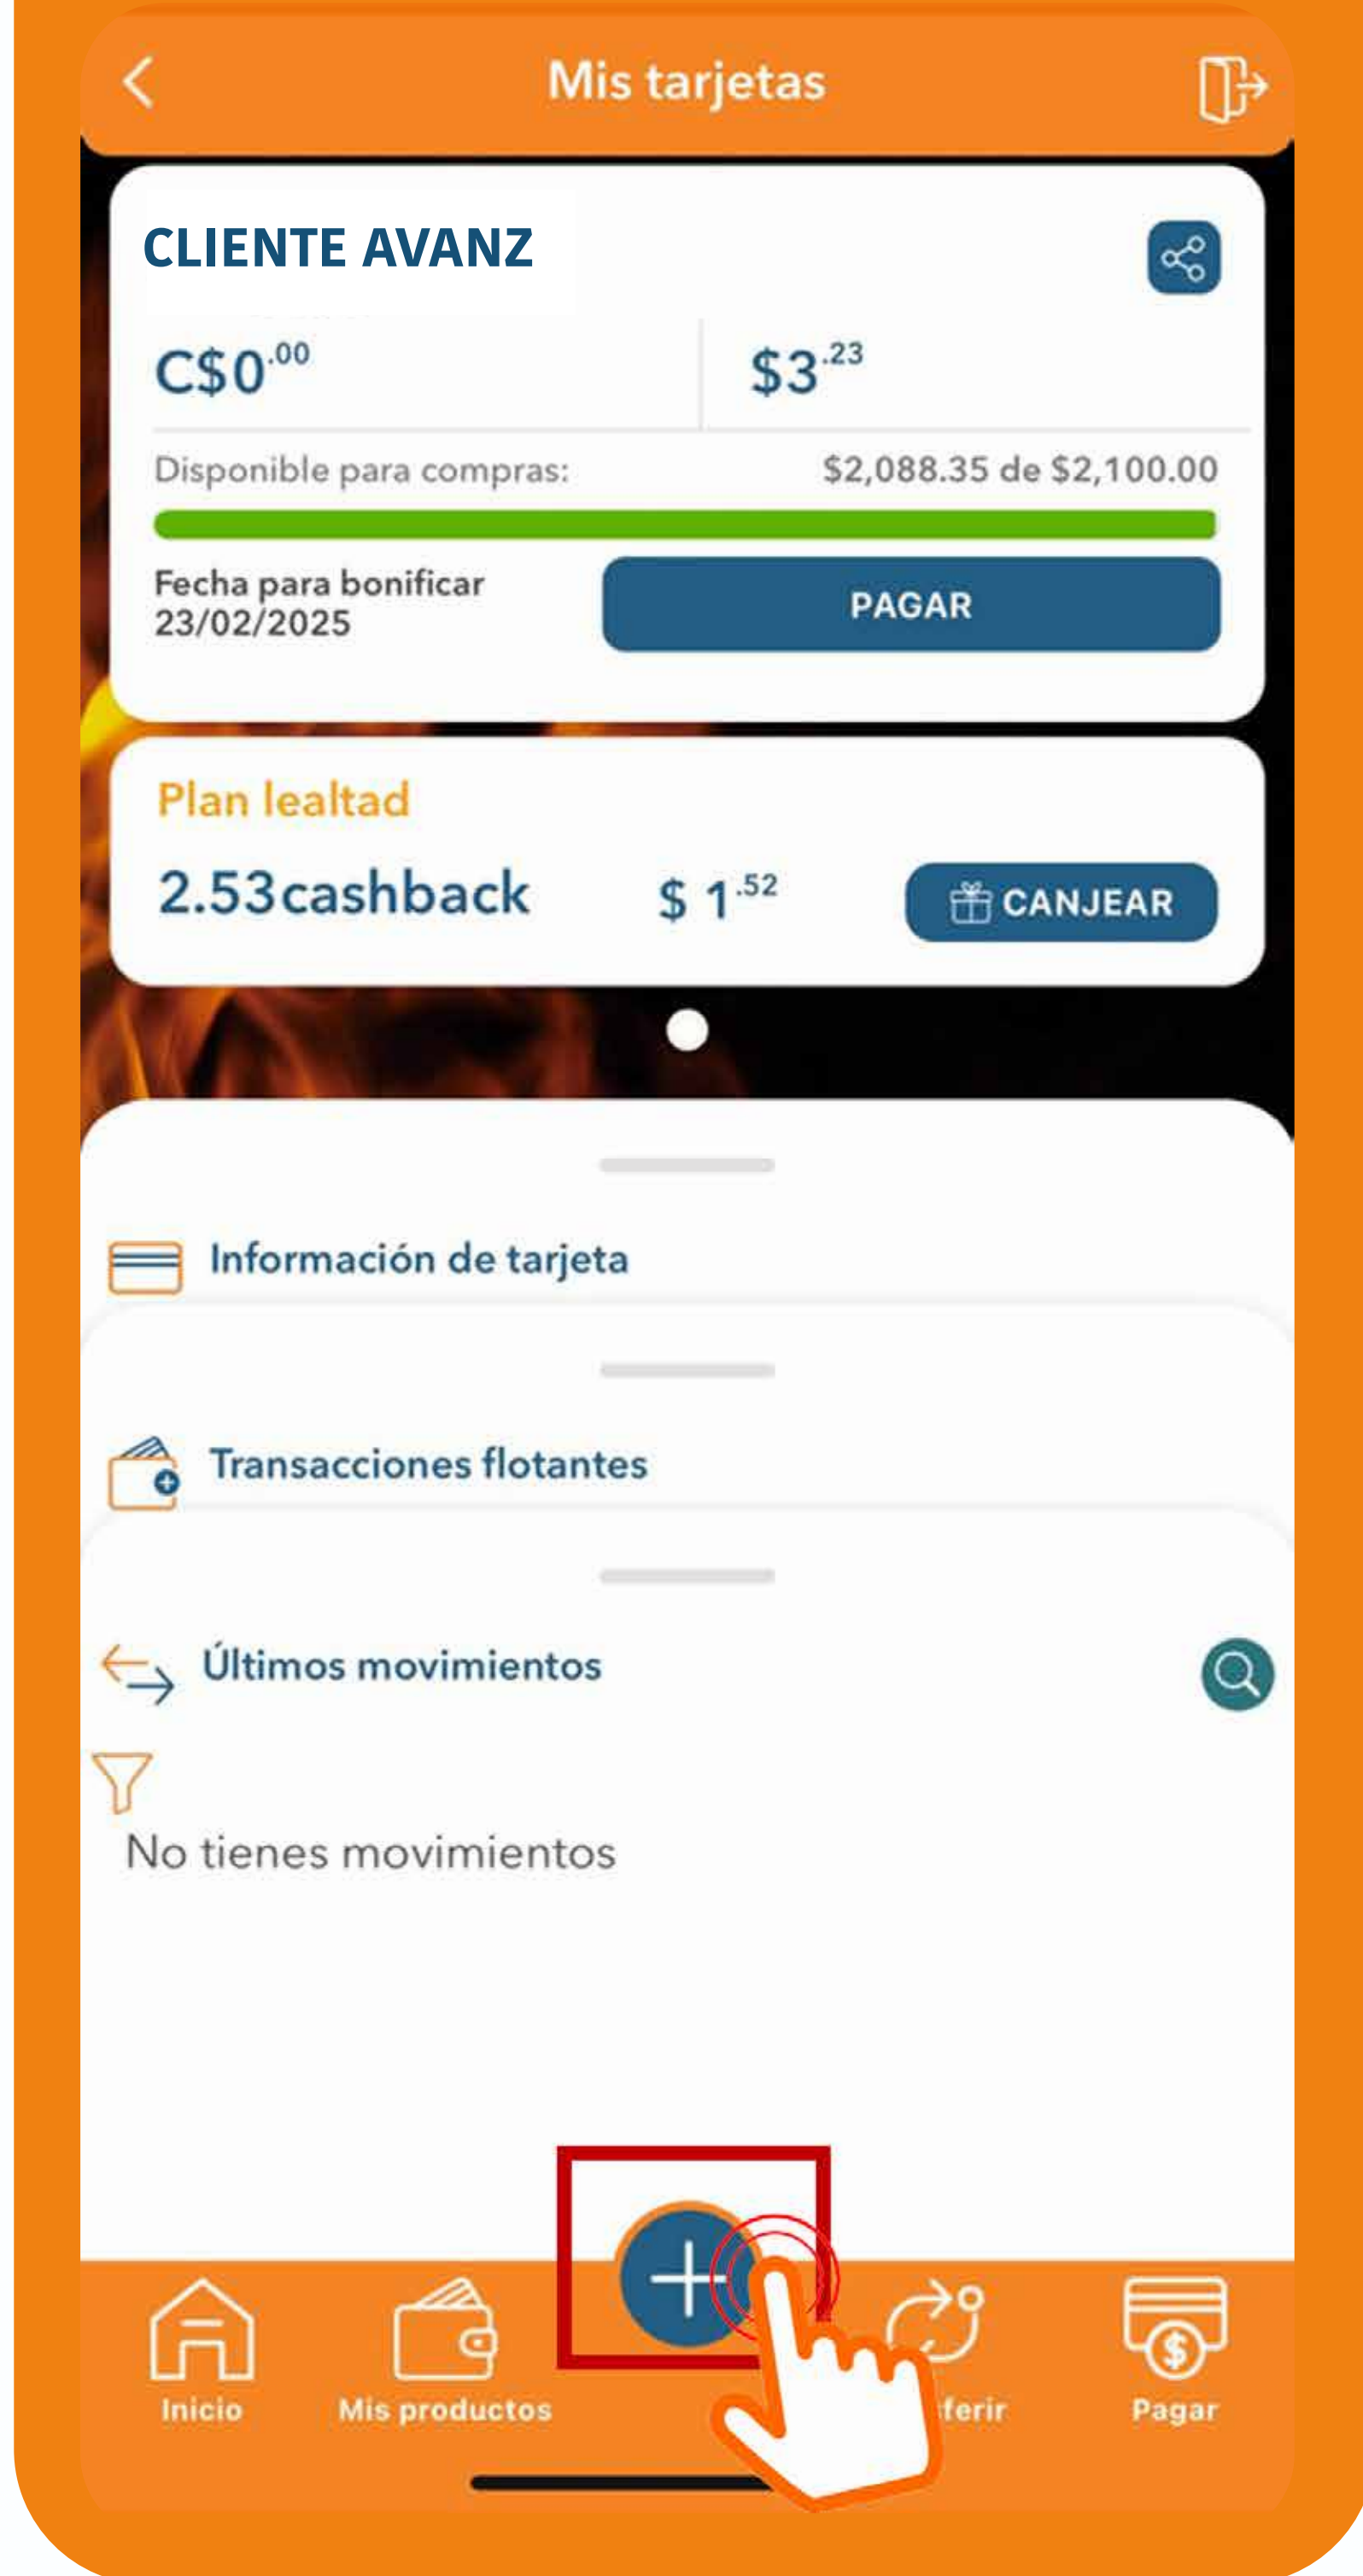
Mis tarjetas

CLIENTE AVANZ

C$0$^{.00}$

$3$^{.23}$

Disponible para compras: $2,088.35 de $2,100.00

Fecha para bonificar 23/02/2025

PAGAR

Plan lealtad

2.53cashback

$ 1$^{.52}$

CANJEAR

Información de tarjeta

Transacciones flotantes

Últimos movimientos

No tienes movimientos

Inicio

Mis productos

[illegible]ferir

Pagar